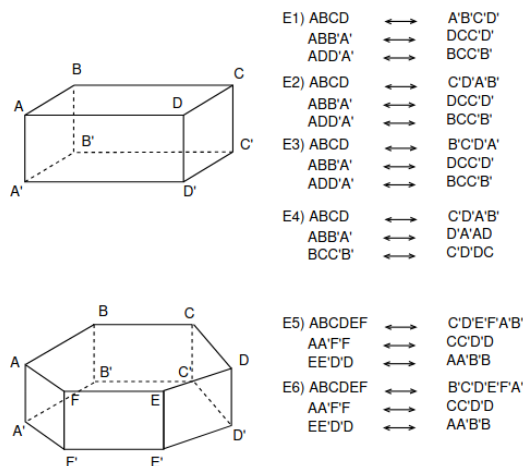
B
C
A
D
B'
C'
A'
D'

E1) ABCD ⟷ A'B'C'D'
ABB'A' ⟷ DCC'D'
ADD'A' ⟷ BCC'B'

E2) ABCD ⟷ C'D'A'B'
ABB'A' ⟷ DCC'D'
ADD'A' ⟷ BCC'B'

E3) ABCD ⟷ B'C'D'A'
ABB'A' ⟷ DCC'D'
ADD'A' ⟷ BCC'B'

E4) ABCD ⟷ C'D'A'B'
ABB'A' ⟷ D'A'AD
BCC'B' ⟷ C'D'DC

B
C
A
D
B'
C'
F
E
A'
D'
F'
F'

E5) ABCDEF ⟷ C'D'E'F'A'B'
AA'F'F ⟷ CC'D'D
EE'D'D ⟷ AA'B'B

E6) ABCDEF ⟷ B'C'D'E'F'A'
AA'F'F ⟷ CC'D'D
EE'D'D ⟷ AA'B'B